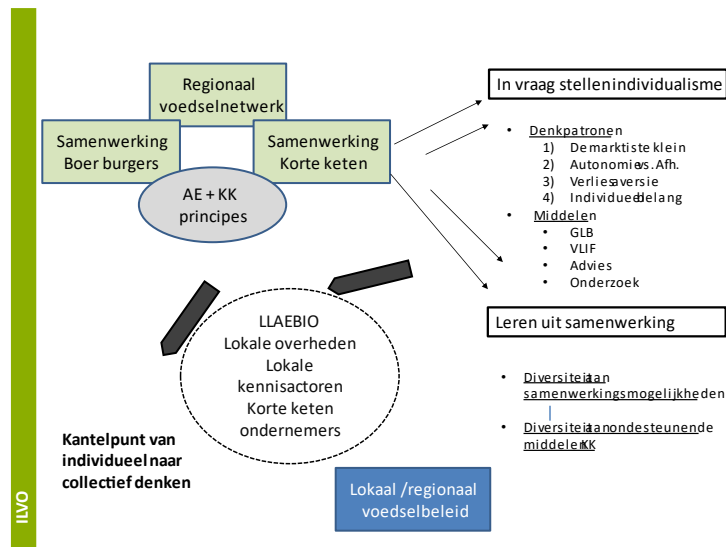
ILVO

Regionaal voedselnetwerk

Samenwerking Boer burgers

Samenwerking Korte keten

AE + KK principes

In vraag stellen individualisme

- Denkpatronen
  1) De markt is te klein
  2) Autonomie vs. Afh.
  3) Verliesaversie
  4) Individueel belang
- Middelen
  - GLB
  - VLIF
  - Advies
  - Onderzoek

Leren uit samenwerking

- Diversiteit aan samenwerkingsmogelijkheden
- Diversiteit aan ondersteunende middelen KK

LLAEBIO
Lokale overheden
Lokale kennisactoren
Korte keten ondernemers

Kantelpunt van individueel naar collectief denken

Lokaal /regionaal voedselbeleid